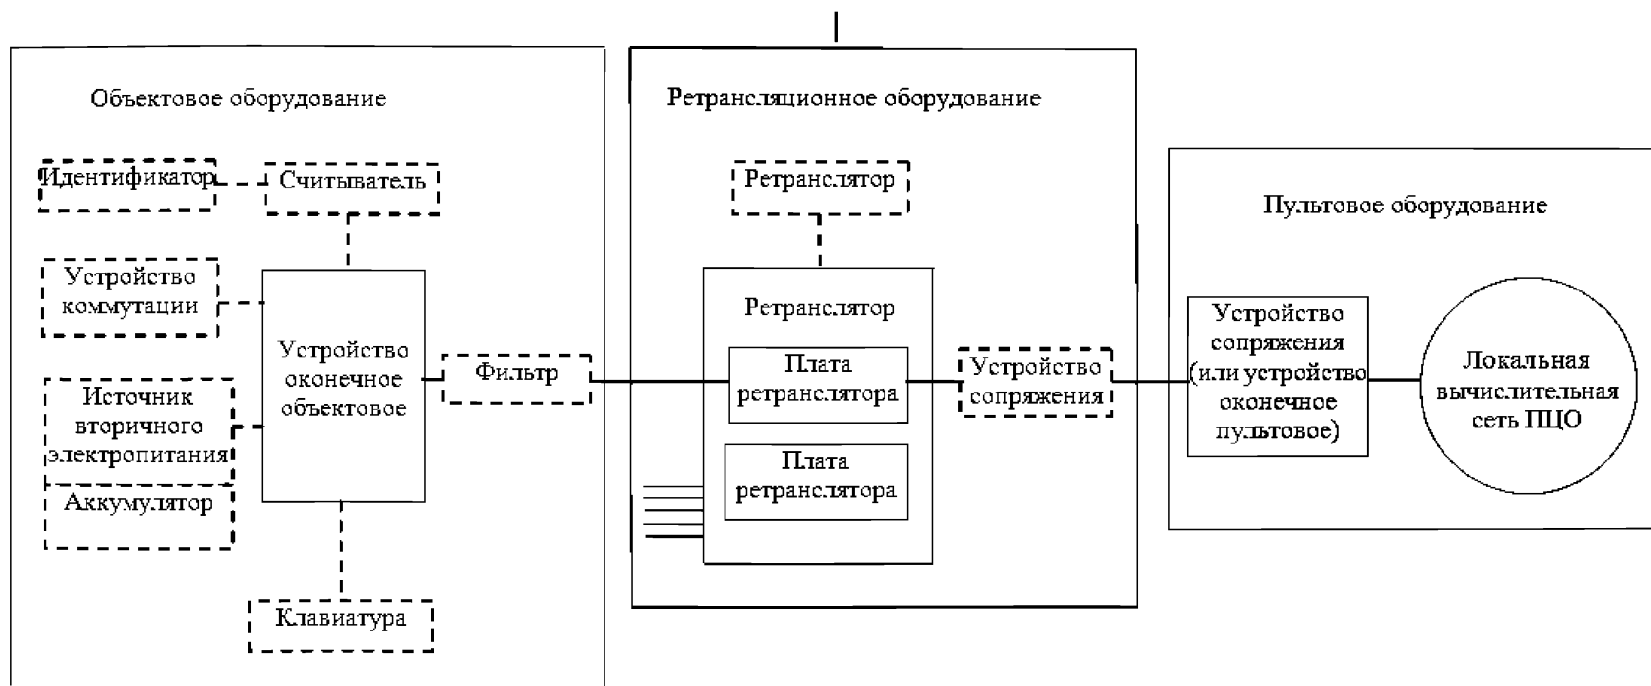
Объектовое оборудование

Идентификатор

Считыватель

Устройство коммутации

Устройство оконечное объектовое

Источник вторичного электропитания

Аккумулятор

Клавиатура

Фильтр

Ретрансляционное оборудование

Ретранслятор

Ретранслятор

Плата ретранслятора

Плата ретранслятора

Устройство сопряжения

Пультовое оборудование

Устройство сопряжения (или устройство оконечное пультовое)

Локальная вычислительная сеть ПЦО